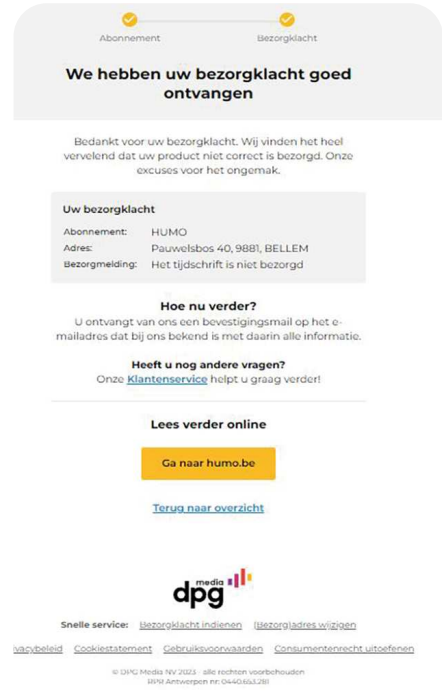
Abonnement Bezorgklacht

We hebben uw bezorgklacht goed ontvangen

Bedankt voor uw bezorgklacht. Wij vinden het heel vervelend dat uw product niet correct is bezorgd. Onze excuses voor het ongemak.

Uw bezorgklacht

| | |
|---|---|
| Abonnement: | HUMO |
| Adres: | Pauwelsbos 40, 9881, BELLEM |
| Bezorgmelding: | Het tijdschrift is niet bezorgd |

Hoe nu verder?

U ontvangt van ons een bevestigingsmail op het e-mailadres dat bij ons bekend is met daarin alle informatie.

Heeft u nog andere vragen?

Onze Klantenservice helpt u graag verder!

Lees verder online

Ga naar humo.be

Terug naar overzicht

dpg media

Snelle service: Bezorgklacht indienen (Bezorg)adres wijzigen

ivacybeleid Cookiestatement Gebruiksvoorwaarden Consumentenrecht uitoefenen

© DPG Media NV 2023 - alle rechten voorbehouden
RPR Antwerpen nr: 0440.653.281